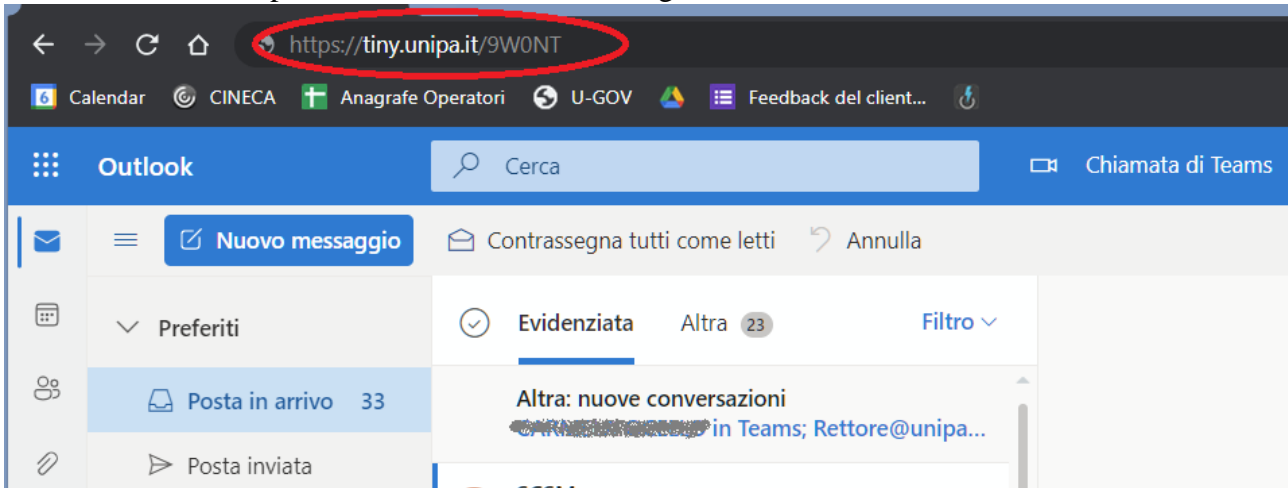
https://tiny.unipa.it/9W0NT

Calendar CINECA Anagrafe Operatori U-GOV Feedback del client...

Outlook

Cerca

Chiamata di Teams

Nuovo messaggio

Contrassegna tutti come letti

Annulla

Preferiti

Evidenziata

Altra 23

Filtro

Posta in arrivo 33

Altra: nuove conversazioni

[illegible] in Teams; Rettore@unipa...

Posta inviata